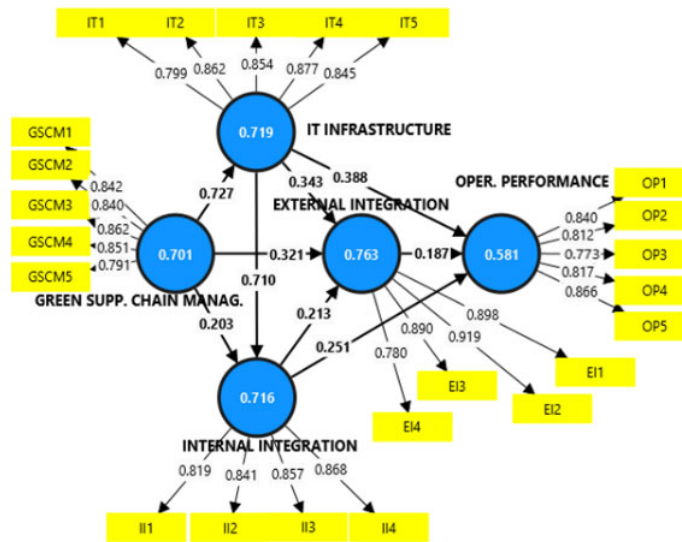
IT1
IT2
IT3
IT4
IT5
0.799
0.862
0.854
0.877
0.845
0.719
IT INFRASTRUCTURE
GSCM1
GSCM2
GSCM3
GSCM4
GSCM5
0.842
0.840
0.862
0.851
0.791
0.727
0.343
0.388
OPER. PERFORMANCE
EXTERNAL INTEGRATION
OP1
OP2
OP3
OP4
OP5
0.840
0.812
0.773
0.817
0.866
0.701
0.321
0.763
0.187
0.581
GREEN SUPP. CHAIN MANAG.
0.710
0.203
0.213
0.890
0.898
0.919
0.251
0.780
EI1
EI2
EI3
EI4
0.716
INTERNAL INTEGRATION
0.819
0.841
0.857
0.868
II1
II2
II3
II4